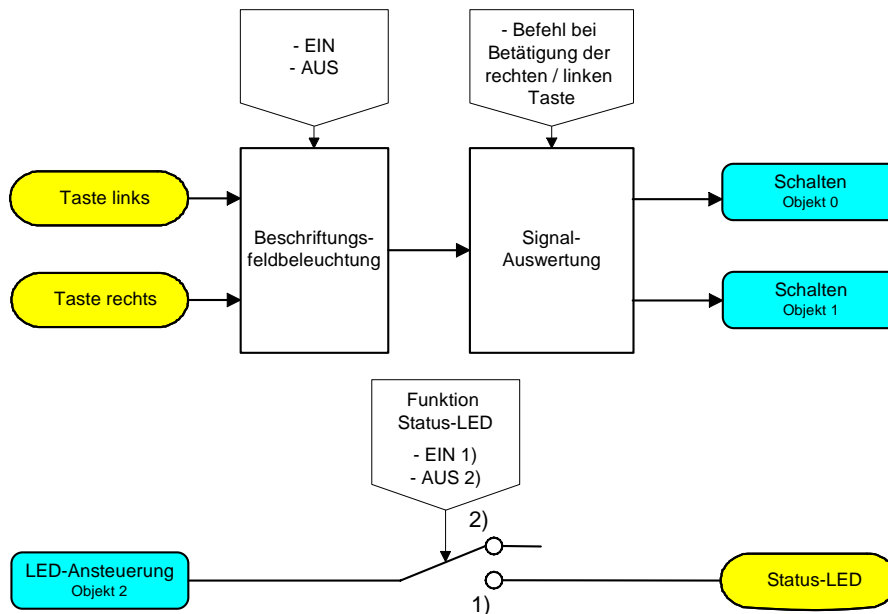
- EIN
- AUS

- Befehl bei Betätigung der rechten / linken Taste

Taste links

Taste rechts

Beschriftungsfeldbeleuchtung

Signal-Auswertung

Schalten
Objekt 0

Schalten
Objekt 1

Funktion
Status-LED

- EIN 1)
- AUS 2)

2)

LED-Ansteuerung
Objekt 2

1)

Status-LED